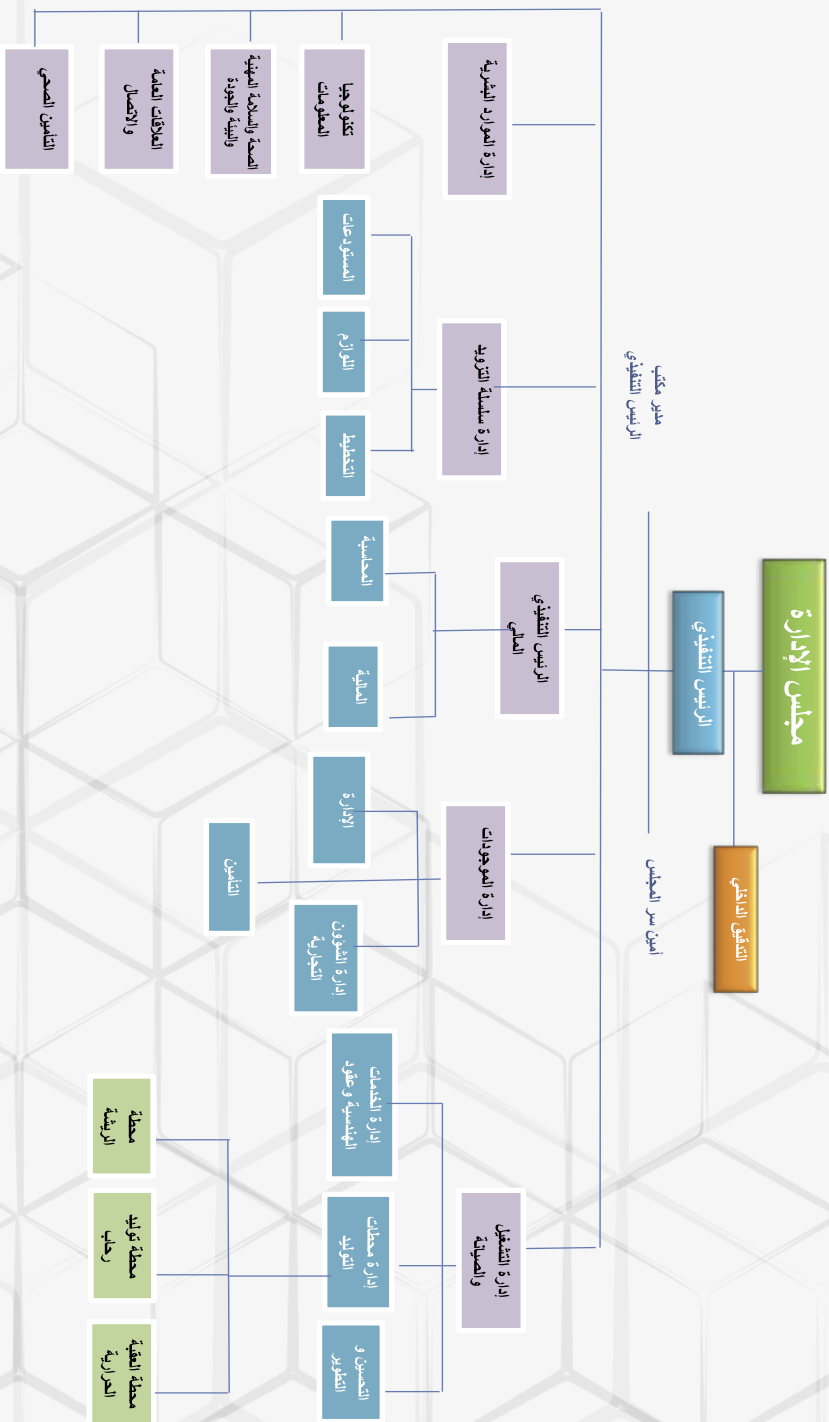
مجلس الإدارة

الرئيس التنفيذي

التدقيق الداخلي

مدير مكتب الرئيس التنفيذي

أمين سر المجلس

إدارة الموارد البشرية

تكنولوجيا المعلومات

الصحة والسلامة المهنية والبيئة والجودة

العلاقات العامة والاتصال

التأمين الصحي

إدارة سلسلة التزويد

المستودعات

اللوازم

التخطيط

الرئيس التنفيذي المالي

المحاسبة

المالية

إدارة الموجودات

الإدارة

التأمين

إدارة الشؤون التجارية

إدارة التشغيل والصيانة

إدارة الخدمات الهندسية و عقود

إدارة محطات التوليد

التحسين و التطوير

محطة الريشة

محطة توليد رحاب

محطة العقبة الحرارية